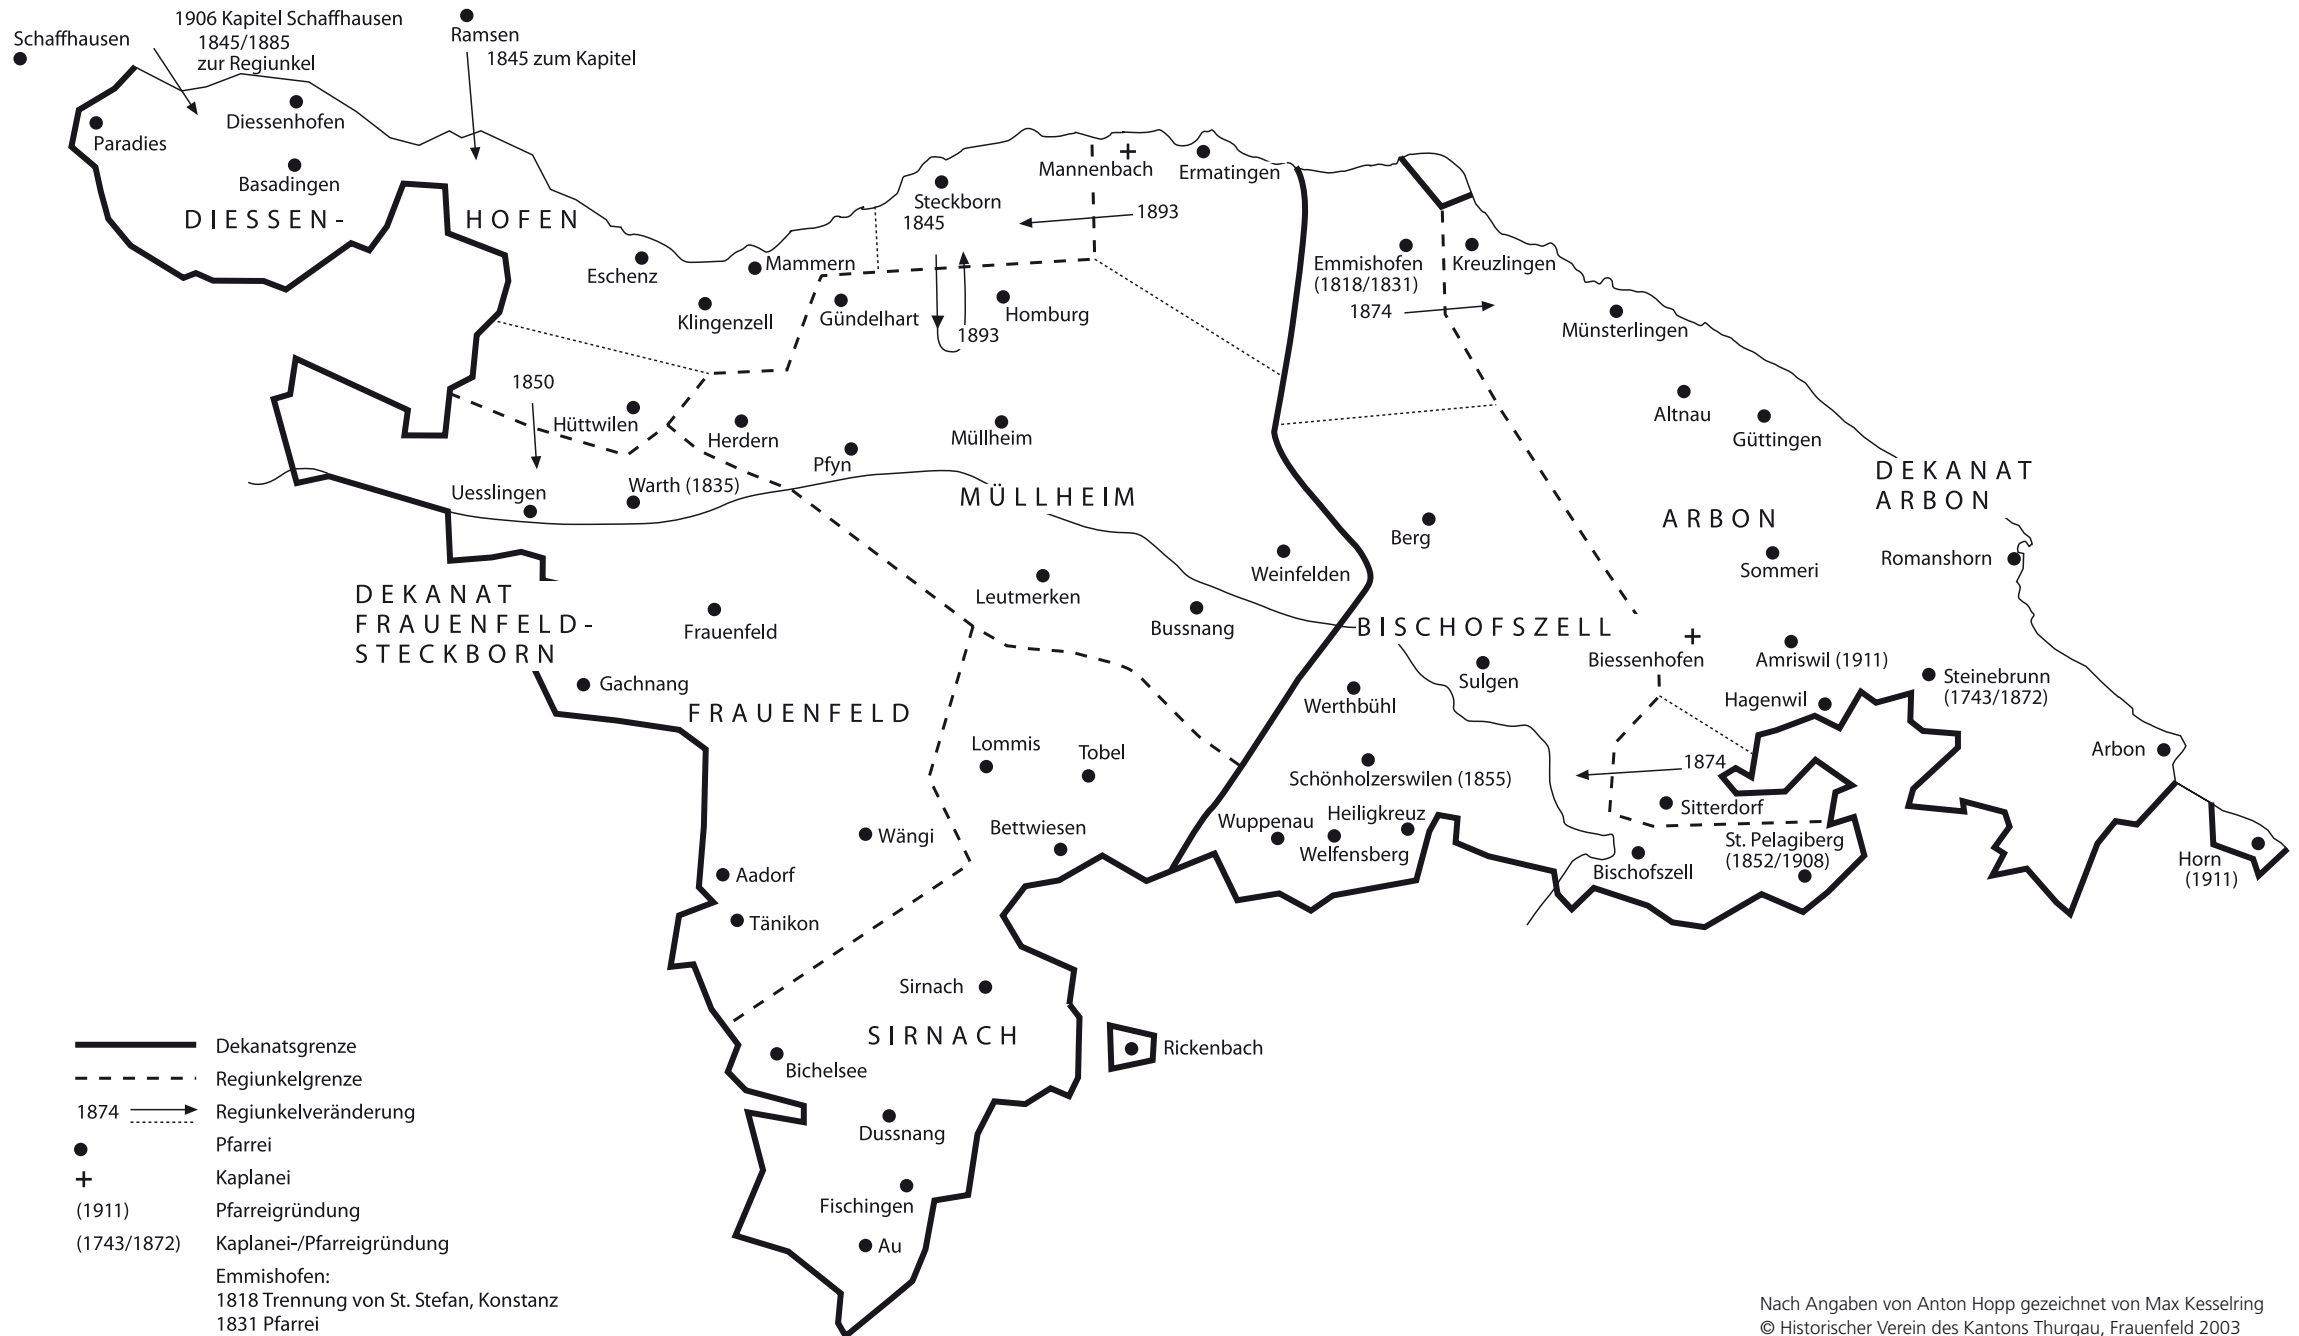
Schaffhausen

1906 Kapitel Schaffhausen
1845/1885
zur Regiunkel

Ramsen
1845 zum Kapitel

Paradies

Diessenhofen

Basadingen

DIESSEN- HOFEN

Mannenbach

Ermatingen

Steckborn
1845

1893

Eschenz

Mammern

Emmishofen
(1818/1831)

Kreuzlingen

Klingenzell

Gündelhart

Homburg

1893

1874

Münsterlingen

1850

Hüttwilen

Herdern

Müllheim

Altnau

Güttingen

Pfyn

DEKANAT
ARBON

Uesslingen

Warth (1835)

MÜLLHEIM

ARBON

Berg

Romanshorn

Weinfelden

Sommeri

DEKANAT
FRAUENFELD-
STECKBORN

Leutmerken

Frauenfeld

Bussnang

BISCHOFSZELL

Biessenhofen

Amriswil (1911)

Steinebrunn
(1743/1872)

Gachnang

Sulgen

Werthbühl

Hagenwil

FRAUENFELD

Lommis

Tobel

1874

Arbon

Schönholzerswilen (1855)

Sitterdorf

Wuppenau

Heiligkreuz

St. Pelagiberg
(1852/1908)

Wängi

Bettwiesen

Welfensberg

Bischofszell

Horn
(1911)

Aadorf

Tänikon

Sirnach

SIRNACH

Rickenbach

Bichelsee

Dussnang

Fischingen

Au

Dekanatsgrenze
Regiunkelgrenze
1874 Regiunkelveränderung
Pfarrei
Kaplanei
(1911) Pfarreigründung
(1743/1872) Kaplanei-/Pfarreigründung
Emmishofen:
1818 Trennung von St. Stefan, Konstanz
1831 Pfarrei

Nach Angaben von Anton Hopp gezeichnet von Max Kesselring
© Historischer Verein des Kantons Thurgau, Frauenfeld 2003